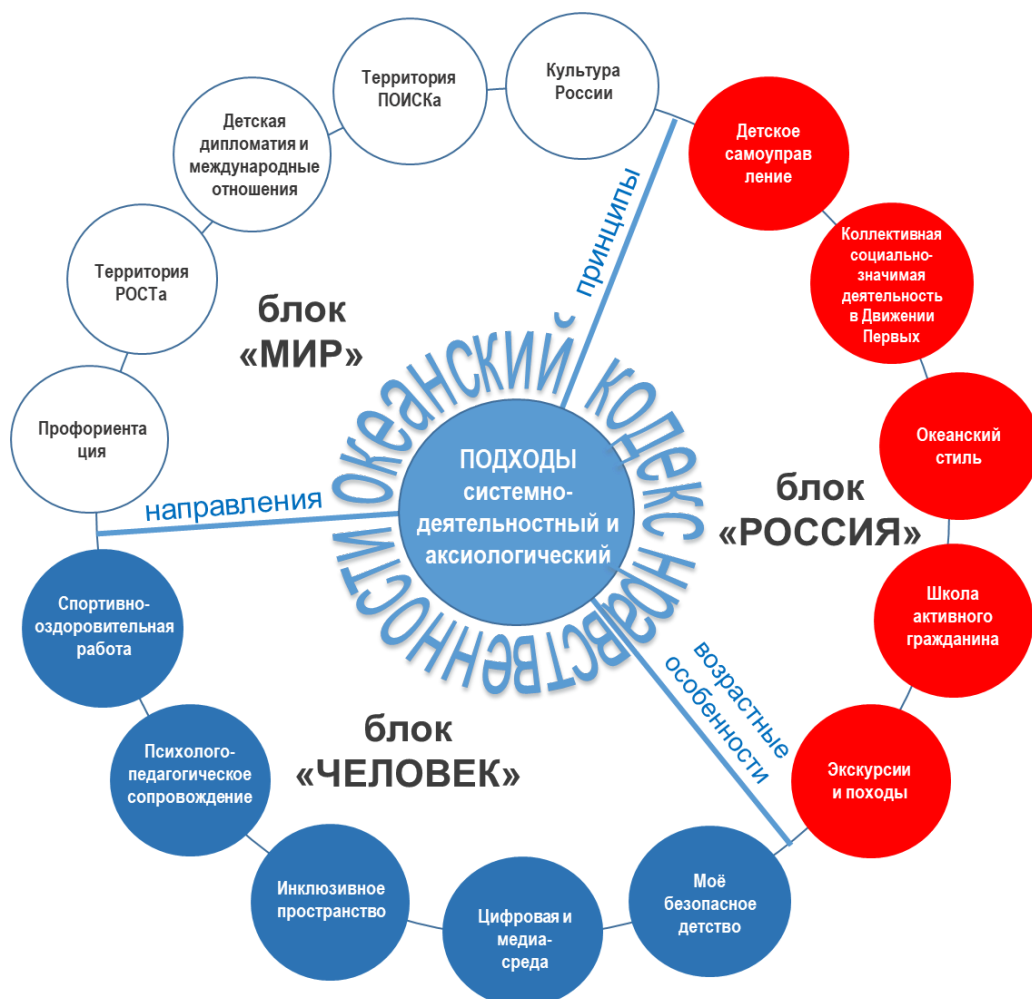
Территория ПОИСКа

Культура России

Детская дипломатия и международные отношения

Территория РОСТа

Профориентация

блок «МИР»

принципы

Детское самоуправление

Коллективная социально-значимая деятельность в Движении Первых

Океанский стиль

блок «РОССИЯ»

Школа активного гражданина

Экскурсии и походы

Океанский кодекс нравственности

ПОДХОДЫ системно-деятельностный и аксиологический

направления

возрастные особенности

Спортивно-оздоровительная работа

блок «ЧЕЛОВЕК»

Психолого-педагогическое сопровождение

Инклюзивное пространство

Цифровая и медиа-среда

Моё безопасное детство